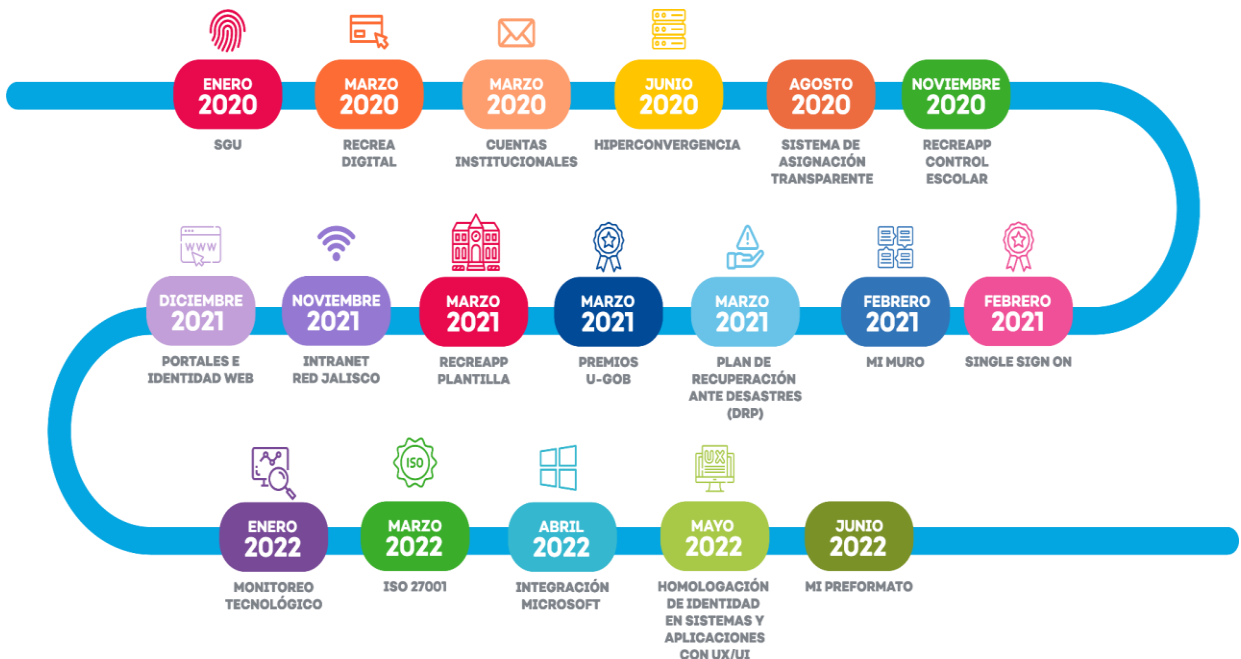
ENERO 2020
SGU

MARZO 2020
RECREA DIGITAL

MARZO 2020
CUENTAS INSTITUCIONALES

JUNIO 2020
HIPERCONVERGENCIA

AGOSTO 2020
SISTEMA DE ASIGNACIÓN TRANSPARENTE

NOVIEMBRE 2020
RECREAPP CONTROL ESCOLAR

WWW

DICIEMBRE 2021
PORTALES E IDENTIDAD WEB

NOVIEMBRE 2021
INTRANET RED JALISCO

MARZO 2021
RECREAPP PLANTILLA

MARZO 2021
PREMIOS U-GOB

MARZO 2021
PLAN DE RECUPERACIÓN ANTE DESASTRES (DRP)

FEBRERO 2021
MI MURO

FEBRERO 2021
SINGLE SIGN ON

ENERO 2022
MONITOREO TECNOLÓGICO

ISO

MARZO 2022
ISO 27001

ABRIL 2022
INTEGRACIÓN MICROSOFT

UX

MAYO 2022
HOMOLOGACIÓN DE IDENTIDAD EN SISTEMAS Y APLICACIONES CON UX/UI

JUNIO 2022
MI PREFORMATO